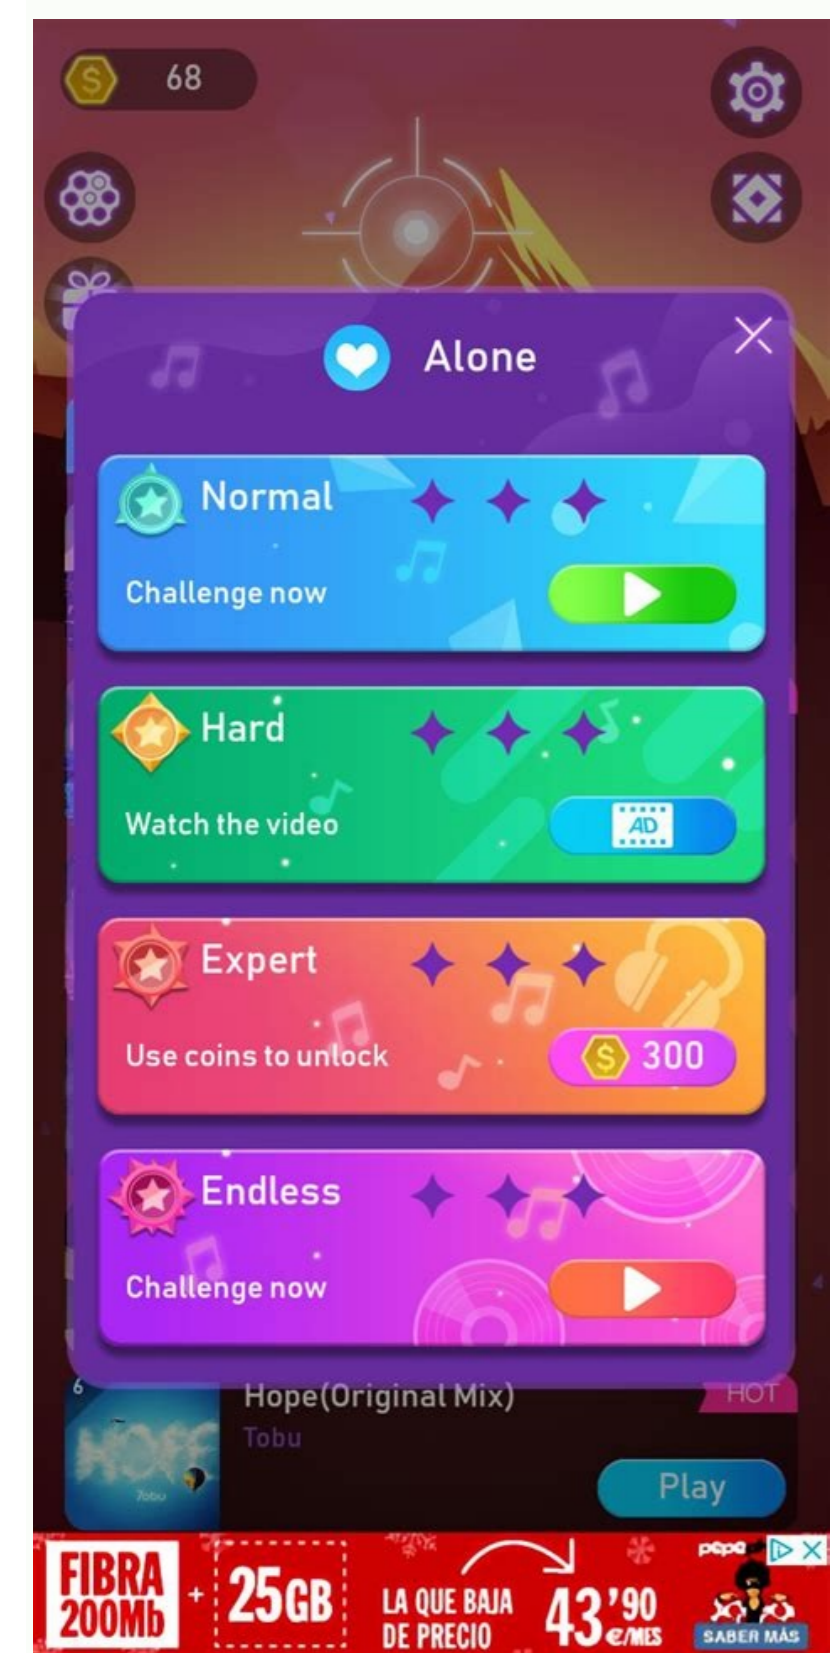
$ 68

Alone

Normal
Challenge now

Hard
Watch the video
AD

Expert
Use coins to unlock
$ 300

Endless
Challenge now

6
Hope(Original Mix)
Tobu
HOT
Play

FIBRA 200Mb + 25GB LA QUE BAJA DE PRECIO 43'90 €/MES
pepe
SABER MÁS